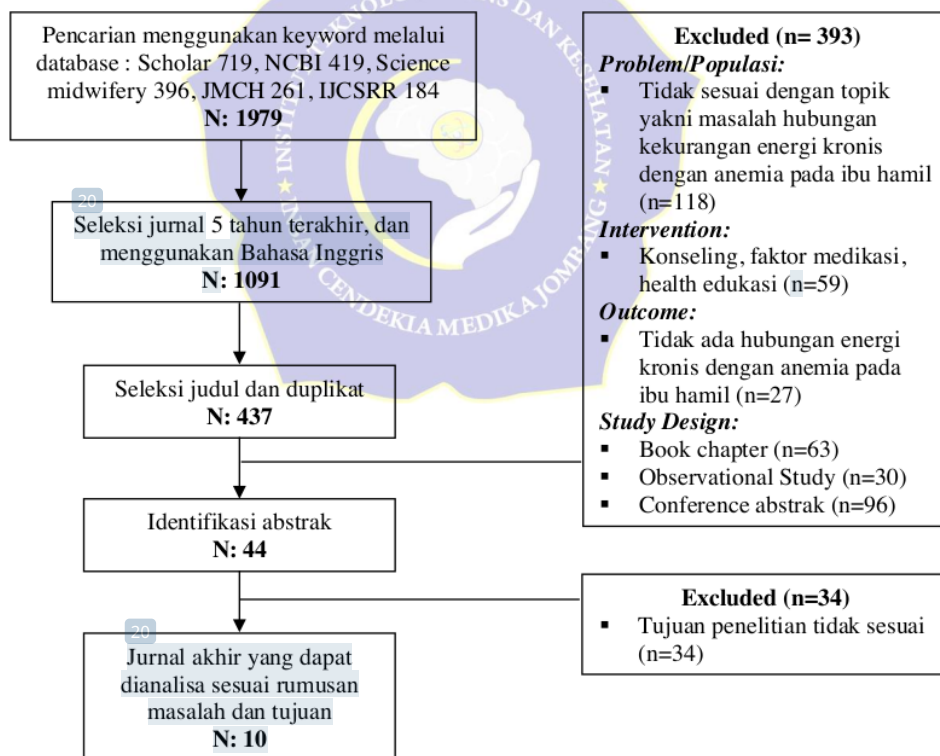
Pencarian menggunakan keyword melalui database : Scholar 719, NCBI 419, Science midwifery 396, JMCH 261, IJCSRR 184
N: 1979

20
Seleksi jurnal 5 tahun terakhir, dan menggunakan Bahasa Inggris
N: 1091

Seleksi judul dan duplikat
N: 437

Identifikasi abstrak
N: 44

20
Jurnal akhir yang dapat dianalisa sesuai rumusan masalah dan tujuan
N: 10

Excluded (n= 393)
Problem/Populasi:
▪ Tidak sesuai dengan topik yakni masalah hubungan kekurangan energi kronis dengan anemia pada ibu hamil (n=118)
Intervention:
▪ Konseling, faktor medikasi, health edukasi (n=59)
Outcome:
▪ Tidak ada hubungan energi kronis dengan anemia pada ibu hamil (n=27)
Study Design:
▪ Book chapter (n=63)
▪ Observational Study (n=30)
▪ Conference abstrak (n=96)

Excluded (n=34)
▪ Tujuan penelitian tidak sesuai (n=34)

INSTITUT TEKNOLOGI SAINS DAN KESEHATAN INSAN CENDEKIA MEDIKA JOMBANG